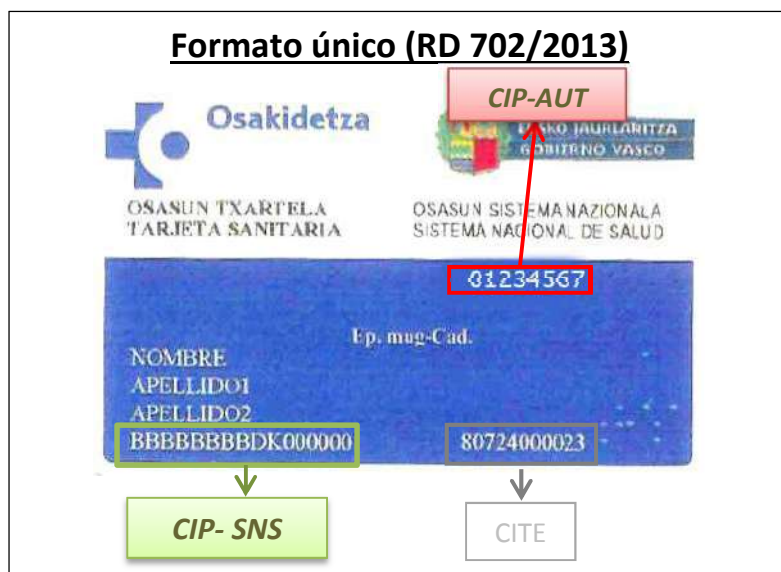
Formato único (RD 702/2013)

CIP-AUT

Osakidetza

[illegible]KO JAURLARITZA
GOBIERNO VASCO

OSASUN TXARTELA
TARJETA SANITARIA

OSASUN SISTEMA NAZIONALA
SISTEMA NACIONAL DE SALUD

01234567

Ep. mug-Cad.

NOMBRE
APELLIDO1
APELLIDO2
BBBBBBBBDK000000

80724000023

CIP- SNS

CITE